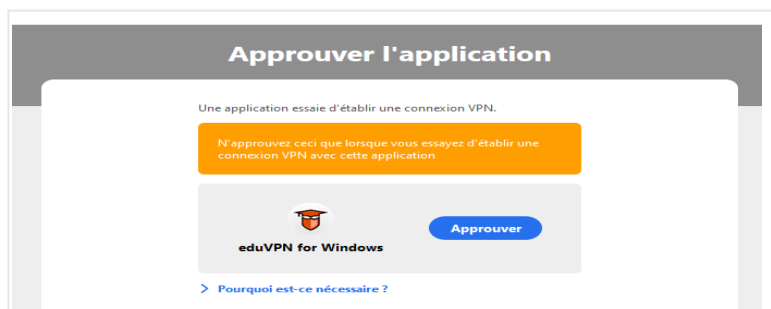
Approuver l'application

Une application essaie d'établir une connexion VPN.

N'approuvez ceci que lorsque vous essayez d'établir une connexion VPN avec cette application

eduVPN for Windows

Approuver

> Pourquoi est-ce nécessaire ?